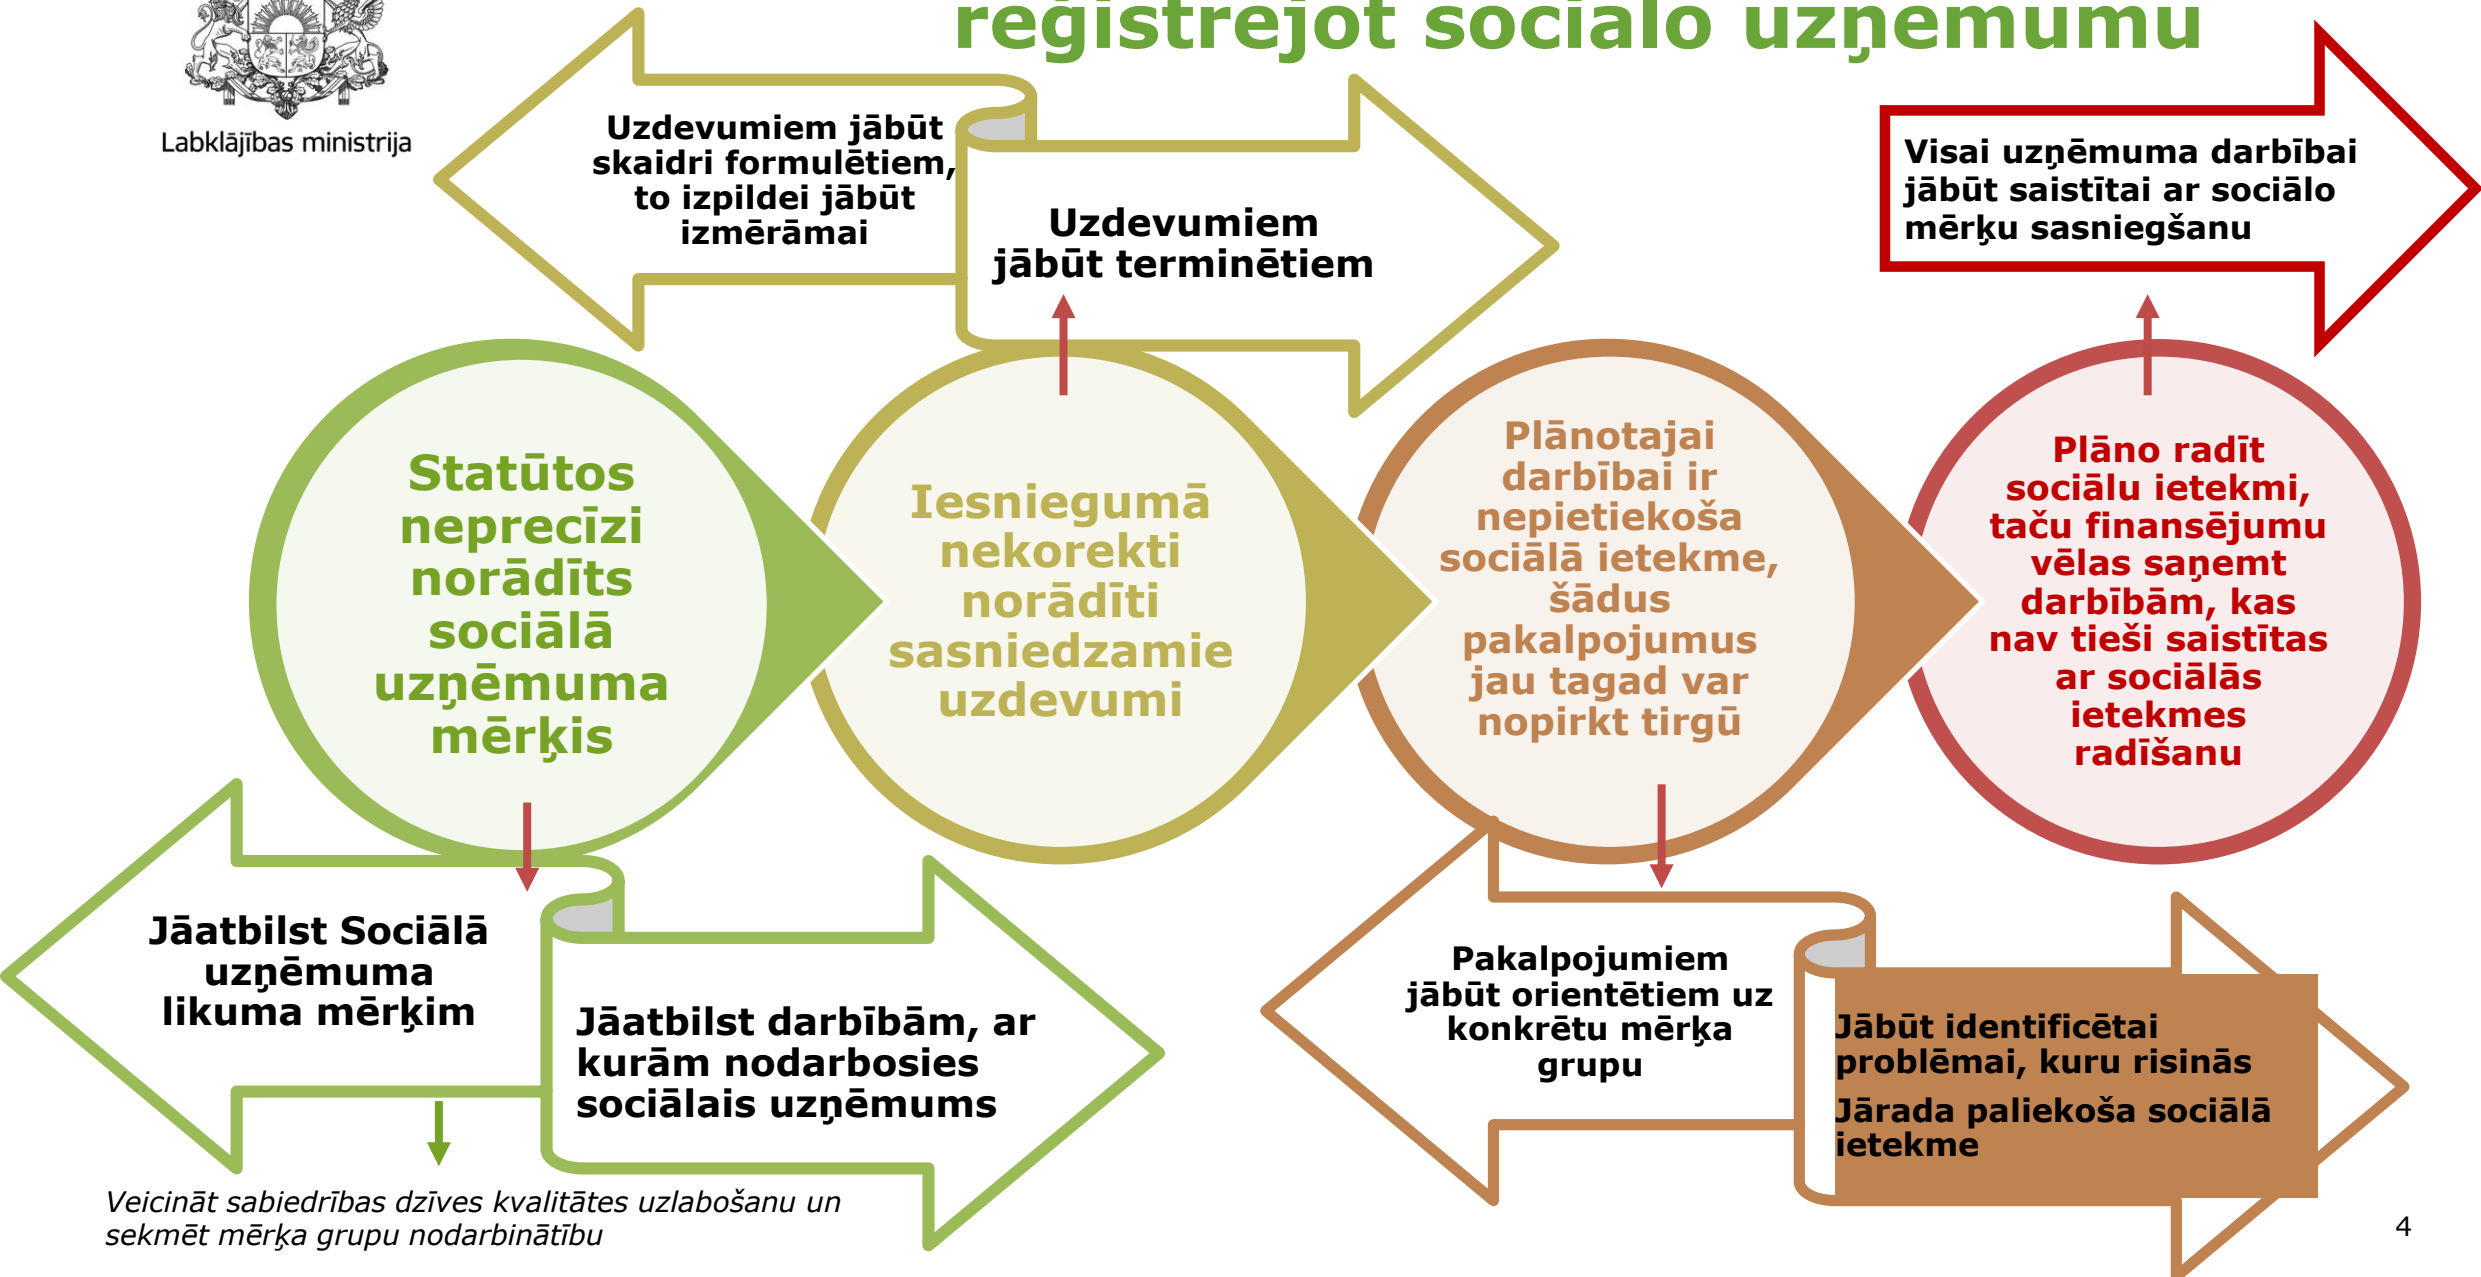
reģistrējot sociālo uzņēmumu

Labklājības ministrija

Uzdevumiem jābūt skaidri formulētiem, to izpildei jābūt izmērāmai

Uzdevumiem jābūt terminētiem

Visai uzņēmuma darbībai jābūt saistītai ar sociālo mērķu sasniegšanu

Statūtos neprecīzi norādīts sociālā uzņēmuma mērķis

Iesniegumā nekorekti norādīti sasniedzamie uzdevumi

Plānotajai darbībai ir nepietiekoša sociālā ietekme, šādus pakalpojumus jau tagad var nopirkt tirgū

Plāno radīt sociālu ietekmi, taču finansējumu vēlas saņemt darbībām, kas nav tieši saistītas ar sociālās ietekmes radīšanu

Jāatbilst Sociālā uzņēmuma likuma mērķim

Jāatbilst darbībām, ar kurām nodarbosies sociālais uzņēmums

Pakalpojumiem jābūt orientētiem uz konkrētu mērķa grupu

Jābūt identificētai problēmai, kuru risinās

Jārada paliekoša sociālā ietekme

Veicināt sabiedrības dzīves kvalitātes uzlabošanu un sekmēt mērķa grupu nodarbinātību

4